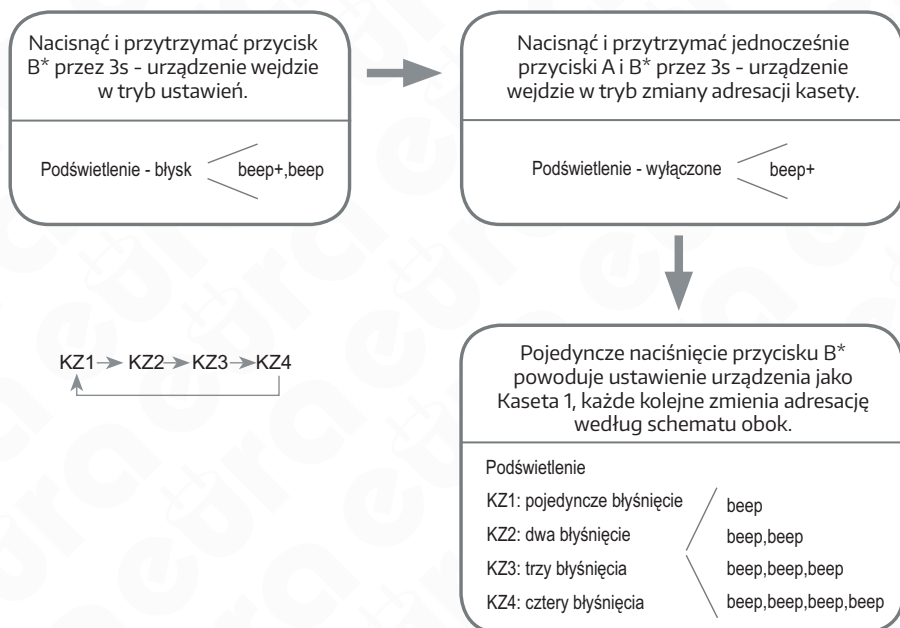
Nacisnąć i przytrzymać przycisk B* przez 3s - urządzenie wejdzie w tryb ustawień.

Podświetlenie - błysk

beep+,beep

Nacisnąć i przytrzymać jednocześnie przyciski A i B* przez 3s - urządzenie wejdzie w tryb zmiany adresacji kasety.

Podświetlenie - wyłączone

beep+

KZ1 KZ2 KZ3 KZ4

Pojedyncze naciśnięcie przycisku B* powoduje ustawienie urządzenia jako Kaseta 1, każde kolejne zmienia adresację według schematu obok.

Podświetlenie

KZ1: pojedyncze błyśnięcie

KZ2: dwa błyśnięcie

KZ3: trzy błyśnięcia

KZ4: cztery błyśnięcia

beep

beep,beep

beep,beep,beep

beep,beep,beep,beep